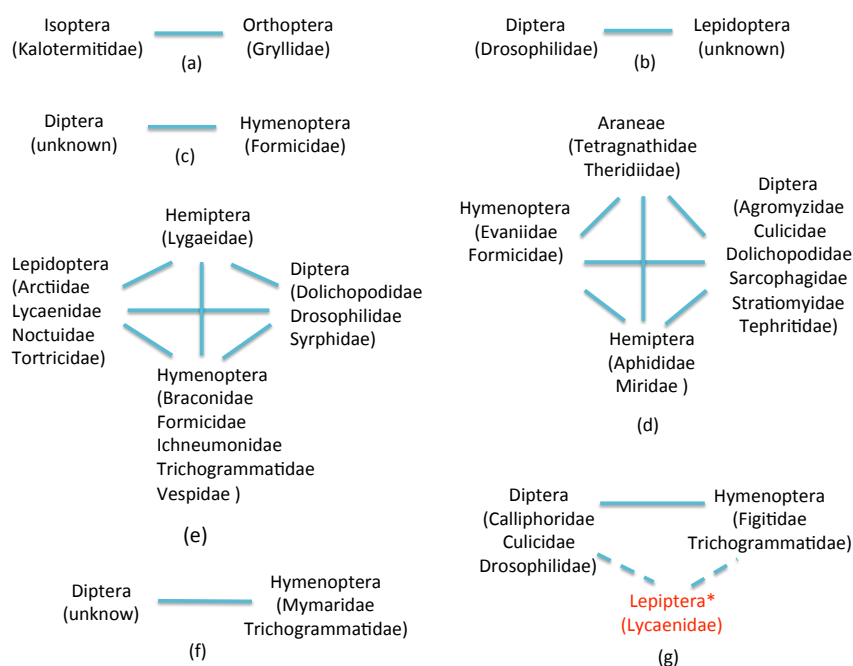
Isoptera (Kalotermitidae)

Orthoptera (Gryllidae)

(a)

Diptera (Drosophilidae)

Lepidoptera (unknown)

(b)

Diptera (unknown)

Hymenoptera (Formicidae)

(c)

Araneae (Tetragnathidae Theridiidae)

Hymenoptera (Evaniidae Formicidae)

Diptera (Agromyzidae Culicidae Dolichopodidae Sarcophagidae Stratiomyidae Tephritidae)

Hemiptera (Aphididae Miridae )

(d)

Hemiptera (Lygaeidae)

Lepidoptera (Arctiidae Lycaenidae Noctuidae Tortricidae)

Diptera (Dolichopodidae Drosophilidae Syrphidae)

Hymenoptera (Braconidae Formicidae Ichneumonidae Trichogrammatidae Vespidae )

(e)

Diptera (Calliphoridae Culicidae Drosophilidae)

Hymenoptera (Figitidae Trichogrammatidae)

Lepiptera* (Lycaenidae)

(g)

Diptera (unknow)

Hymenoptera (Mymaridae Trichogrammatidae)

(f)